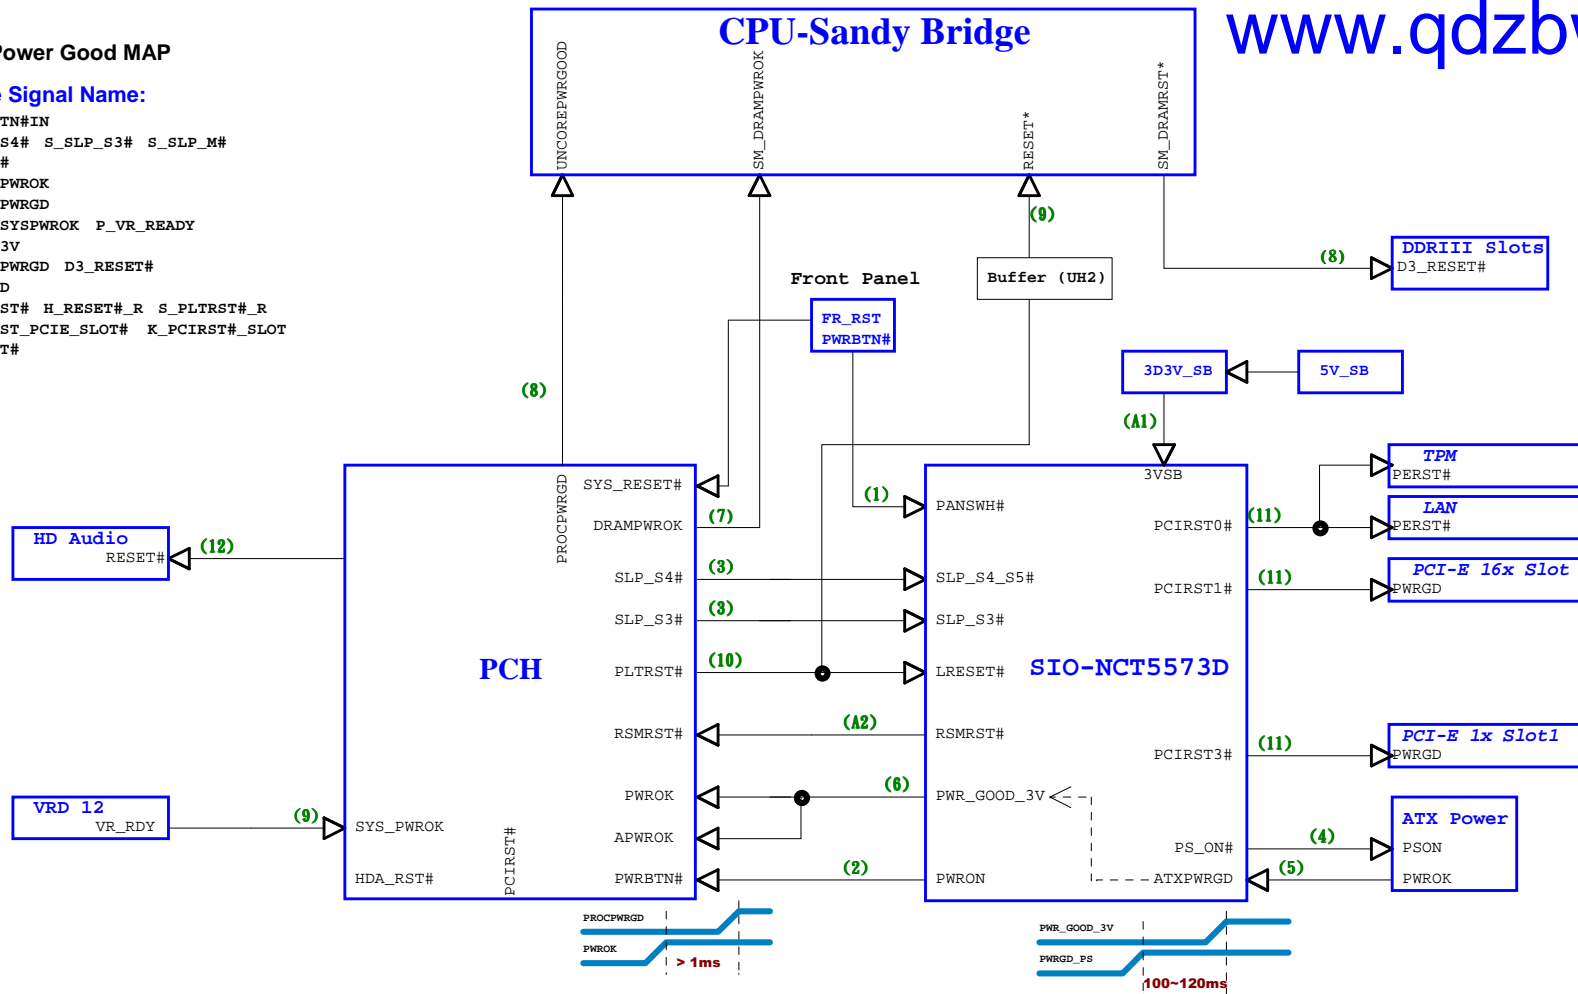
ower Good MAP

Signal Name:
TN#IN
S4# S_SLP_S3# S_SLP_M#
#
PWROK
PWRGD
SYSPWROK P_VR_READY
3V
PWRGD D3_RESET#
D
ST# H_RESET#_R S_PLTRST#_R
ST_PCIE_SLOT# K_PCIRST#_SLOT
T#

CPU-Sandy Bridge
UNCOREPWRGOOD
SM_DRAMPWROK
RESET*
SM_DRAMRST*

www.qdzb

(9)
(8)
DDRIII Slots
D3_RESET#
Front Panel
Buffer (UH2)
FR_RST
PWRBTN#
3D3V_SB
5V_SB
(8)
(A1)
3VSB
TPM
PERST#
LAN
PERST#
(11)
PCI-E 16x Slot
PWRGD
(11)

HD Audio
RESET#
(12)
PROCPWRGD
SYS_RESET#
DRAMPWROK
(7)
(1)
PANSWH#
PCIRST0#
SLP_S4#
(3)
SLP_S4_S5#
PCIRST1#
SLP_S3#
(3)
SLP_S3#
PCH
PLTRST#
(10)
LRESET#
SIO-NCT5573D
RSMRST#
(A2)
RSMRST#
PCIRST3#
(11)
PCI-E 1x Slot1
PWRGD
PWROK
(6)
PWR_GOOD_3V
VRD 12
VR_RDY
(9)
SYS_PWROK
APWROK
(4)
ATX Power
PSON
PS_ON#
PCIRST#
HDA_RST#
PWRBTN#
(2)
PWRON
ATXPWRGD
(5)
PWROK

PROCPWRGD
PWROK
> 1ms
PWR_GOOD_3V
PWRGD_PS
100~120ms